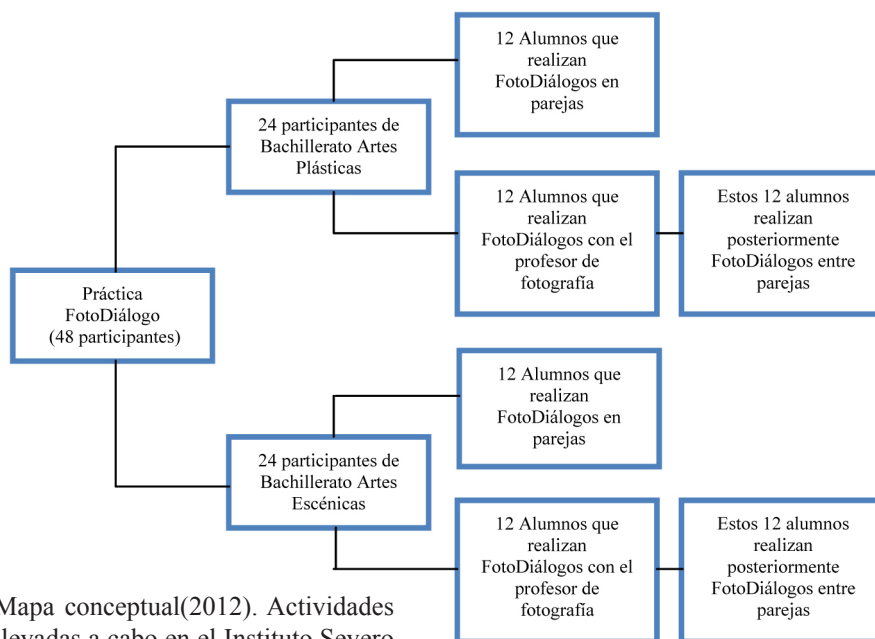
Práctica FotoDiálogo (48 participantes)

24 participantes de Bachillerato Artes Plásticas

12 Alumnos que realizan FotoDiálogos en parejas

12 Alumnos que realizan FotoDiálogos con el profesor de fotografía

Estos 12 alumnos realizan posteriormente FotoDiálogos entre parejas

24 participantes de Bachillerato Artes Escénicas

12 Alumnos que realizan FotoDiálogos en parejas

12 Alumnos que realizan FotoDiálogos con el profesor de fotografía

Estos 12 alumnos realizan posteriormente FotoDiálogos entre parejas

Mapa conceptual(2012). Actividades llevadas a cabo en el Instituto Severo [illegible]